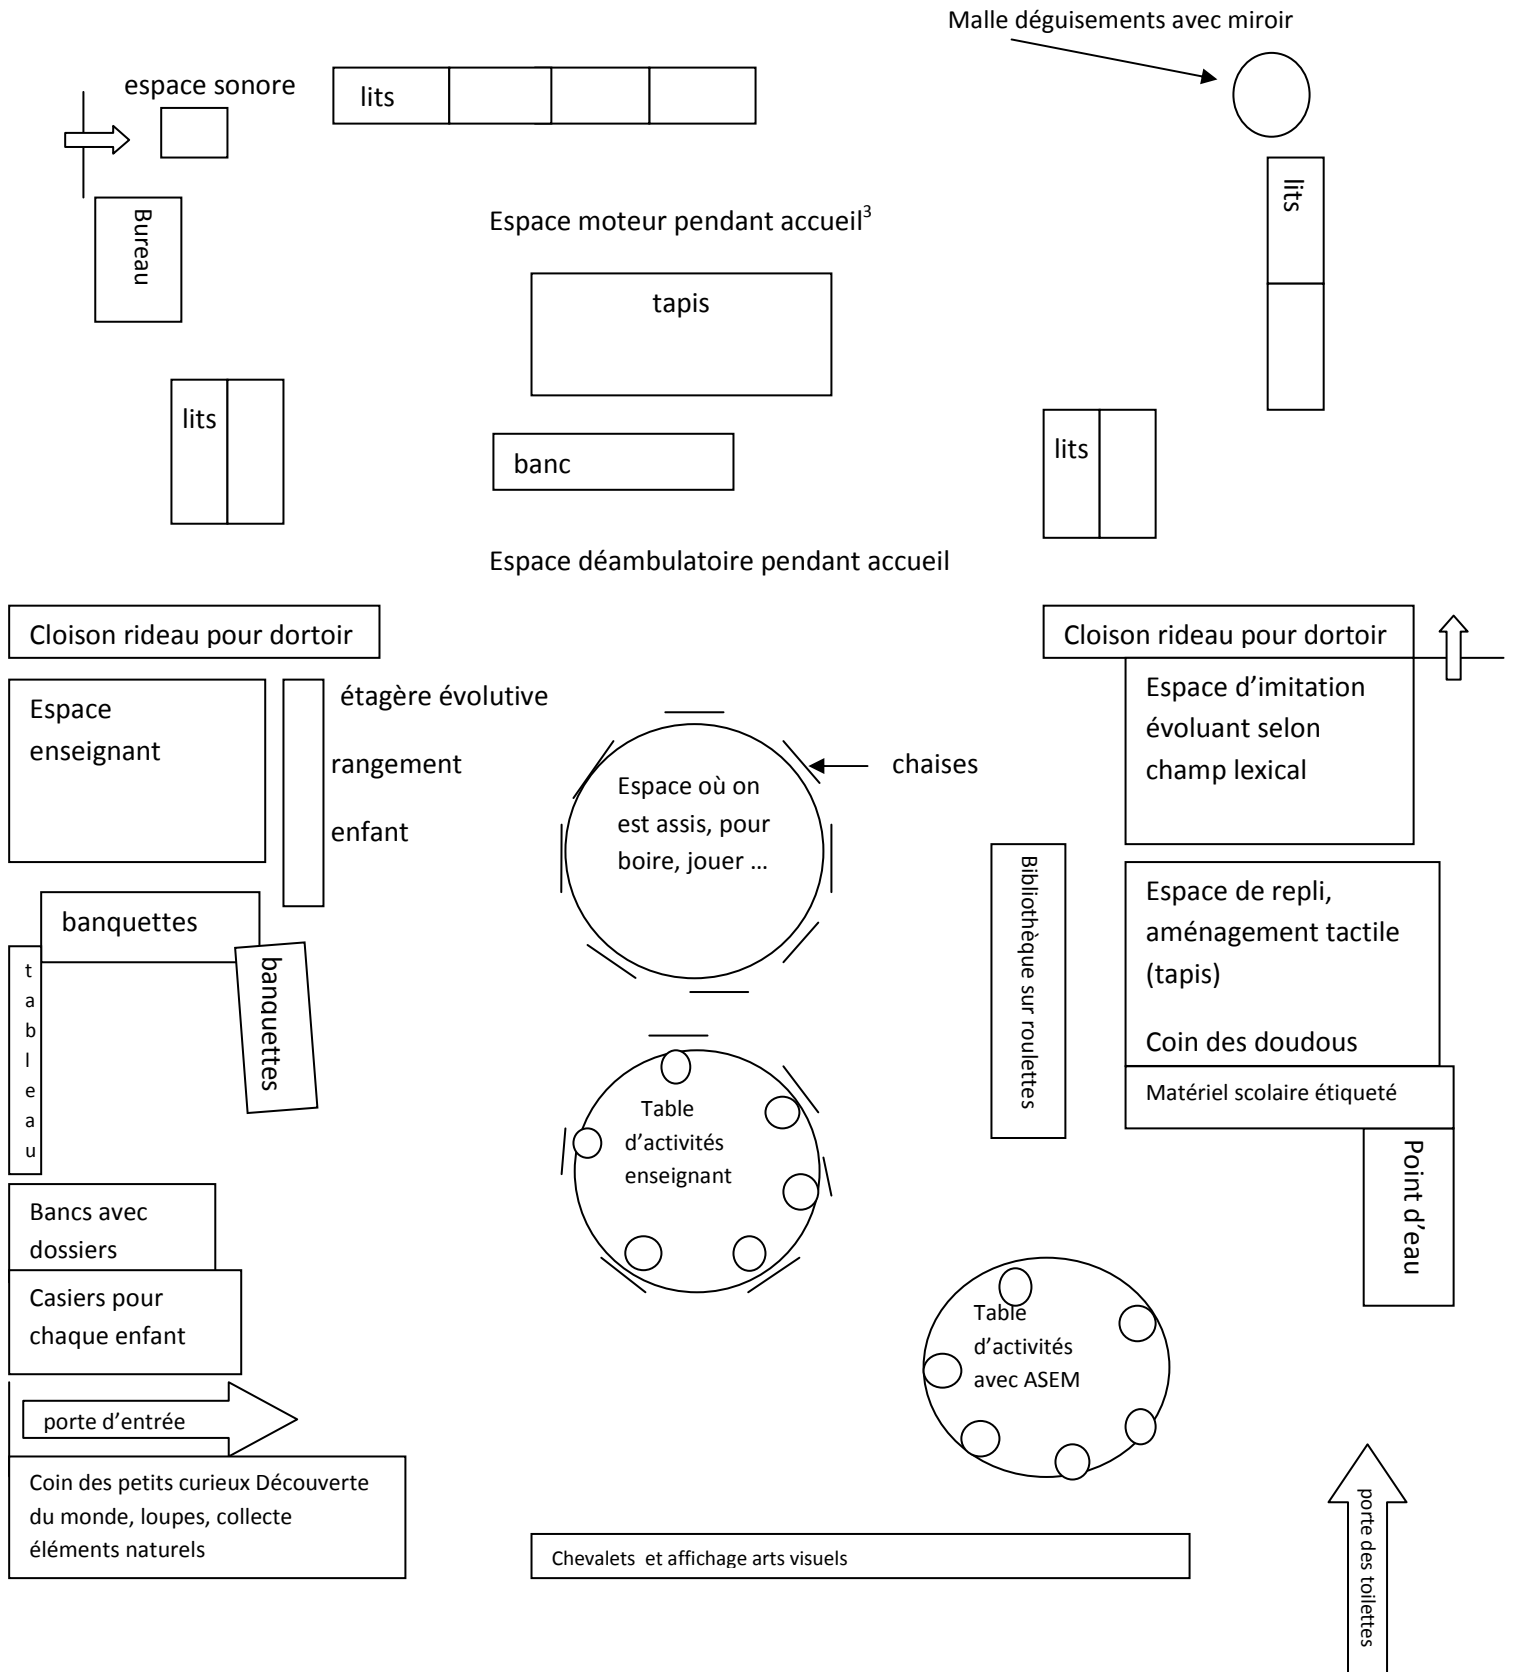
Malle déguisements avec miroir

espace sonore

lits

Bureau

Espace moteur pendant accueil$^3$

lits

tapis

lits

banc

lits

Espace déambulatoire pendant accueil

Cloison rideau pour dortoir

Cloison rideau pour dortoir

Espace enseignant

étagère évolutive

rangement

enfant

chaises

Espace où on est assis, pour boire, jouer …

Espace d'imitation évoluant selon champ lexical

Bibliothèque sur roulettes

Espace de repli, aménagement tactile (tapis)

Coin des doudous

banquettes

banquettes

t
a
b
l
e
a
u

Table d'activités enseignant

Matériel scolaire étiqueté

Point d'eau

Bancs avec dossiers

Casiers pour chaque enfant

Table d'activités avec ASEM

porte d'entrée

Coin des petits curieux Découverte du monde, loupes, collecte éléments naturels

Chevalets et affichage arts visuels

porte des toilettes